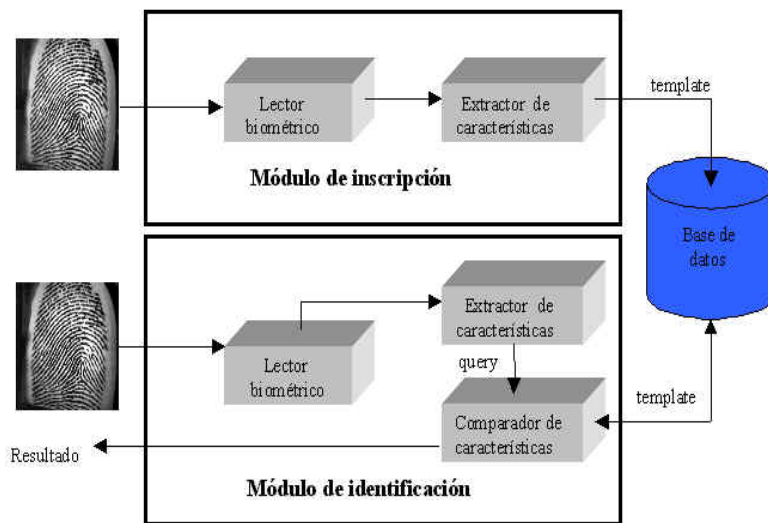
Lector biométrico

Extractor de características

template

Módulo de inscripción

Base de datos

Extractor de características

Lector biométrico

query

Comparador de características

template

Resultado

Módulo de identificación